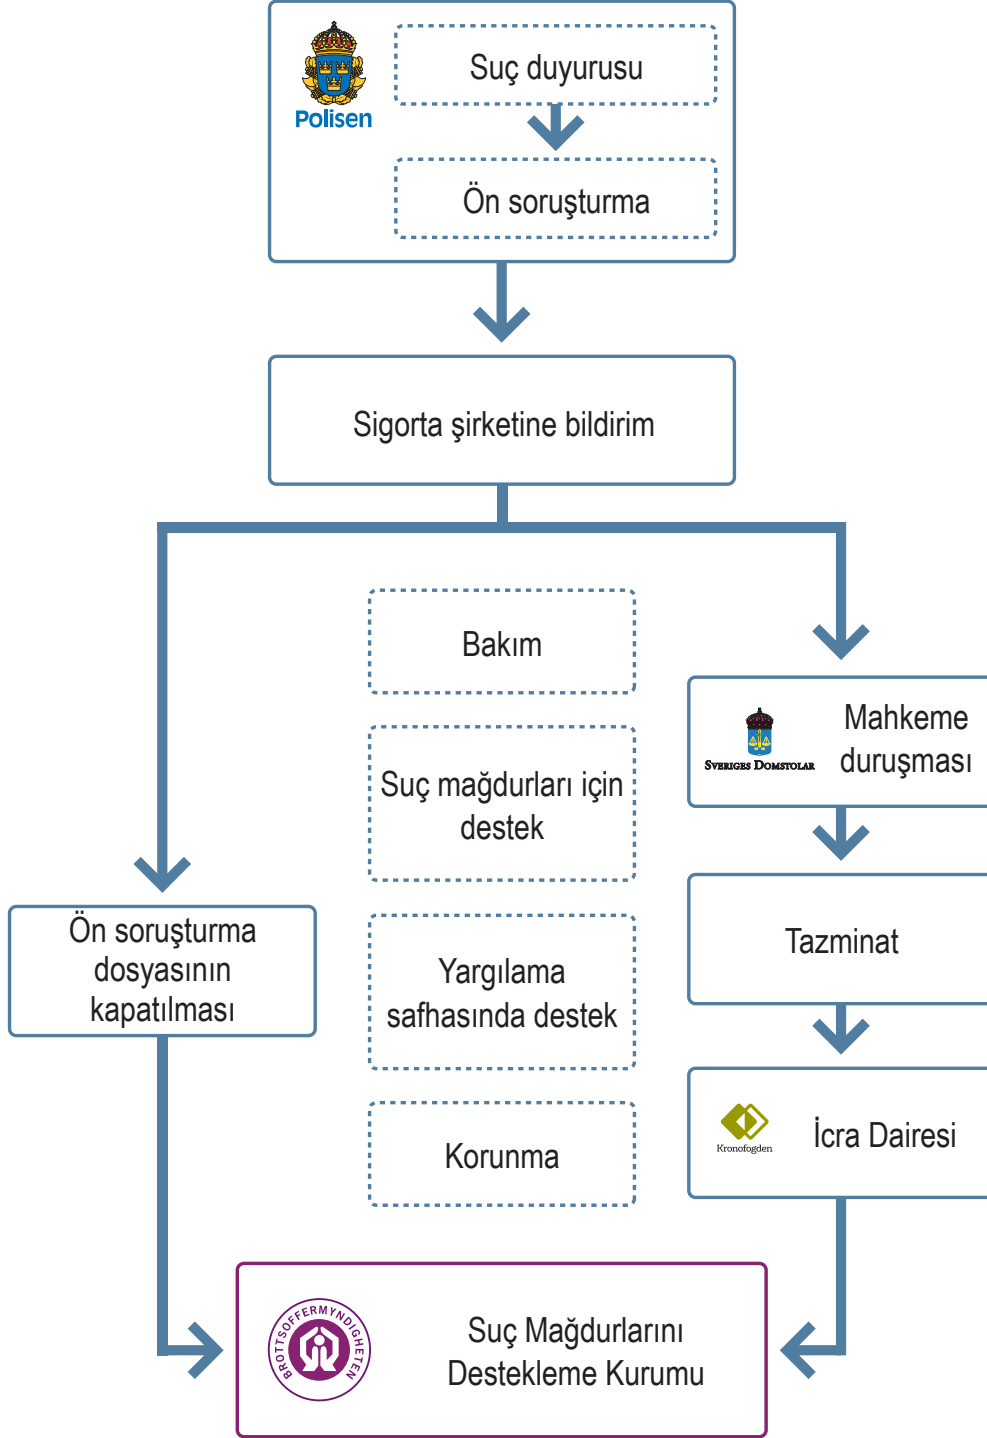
Polisen

Suç duyurusu

Ön soruşturma

Sigorta şirketine bildirim

Bakım

Suç mağdurları için destek

Yargılama safhasında destek

Korunma

Sveriges Domstolar

Mahkeme duruşması

Tazminat

Kronofogden

İcra Dairesi

Ön soruşturma dosyasının kapatılması

Brottsoffermyndigheten

Suç Mağdurlarını Destekleme Kurumu